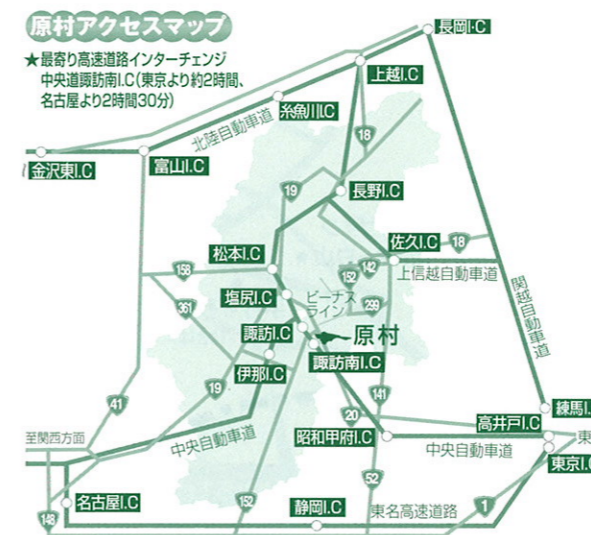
原村アクセスマップ

★最寄り高速道路インターチェンジ
中央道諏訪南I.C(東京より約2時間、名古屋より2時間30分)

長岡I.C
上越I.C
糸魚川I.C
北陸自動車道
金沢東I.C
富山I.C
18
19
長野I.C
佐久I.C
18
松本I.C
158
152
142
上信越自動車道
関越自動車道
塩尻I.C
ビーナスライン
299
361
諏訪I.C
原村
諏訪南I.C
伊那I.C
19
141
41
20
練馬I.C
高井戸I.C
至関西方面
中央自動車道
昭和甲府I.C
中央自動車道
東京I.C
52
名古屋I.C
152
静岡I.C
1
東名高速道路
148